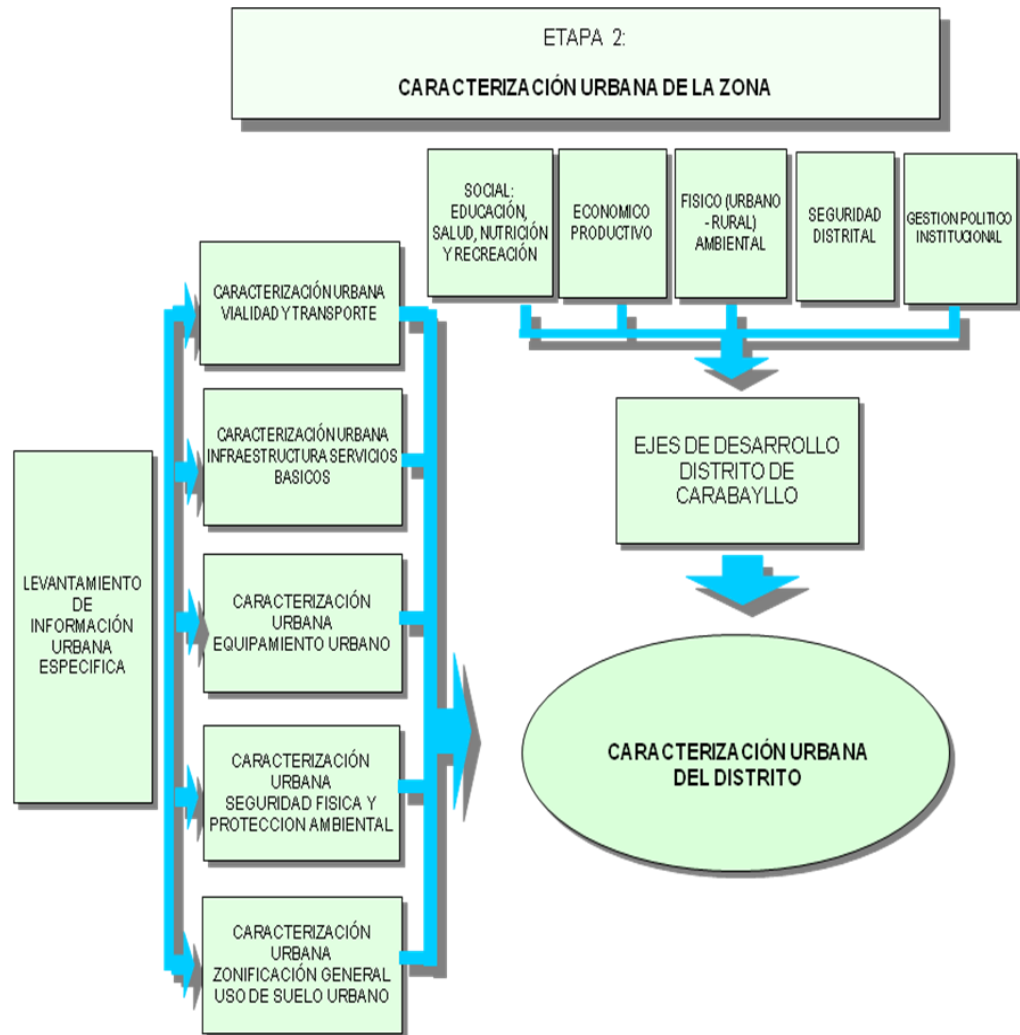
ETAPA 2:

CARACTERIZACIÓN URBANA DE LA ZONA

SOCIAL: EDUCACIÓN, SALUD, NUTRICIÓN Y RECREACIÓN

ECONOMICO PRODUCTIVO

FISICO (URBANO - RURAL) AMBIENTAL

SEGURIDAD DISTRITAL

GESTION POLITICO INSTITUCIONAL

EJES DE DESARROLLO DISTRITO DE CARABAYLLO

CARACTERIZACIÓN URBANA DEL DISTRITO

LEVANTAMIENTO DE INFORMACIÓN URBANA ESPECIFICA

CARACTERIZACIÓN URBANA VIALIDAD Y TRANSPORTE

CARACTERIZACIÓN URBANA INFRAESTRUCTURA SERVICIOS BASICOS

CARACTERIZACIÓN URBANA EQUIPAMIENTO URBANO

CARACTERIZACIÓN URBANA SEGURIDAD FISICA Y PROTECCION AMBIENTAL

CARACTERIZACIÓN URBANA ZONIFICACIÓN GENERAL USO DE SUELO URBANO